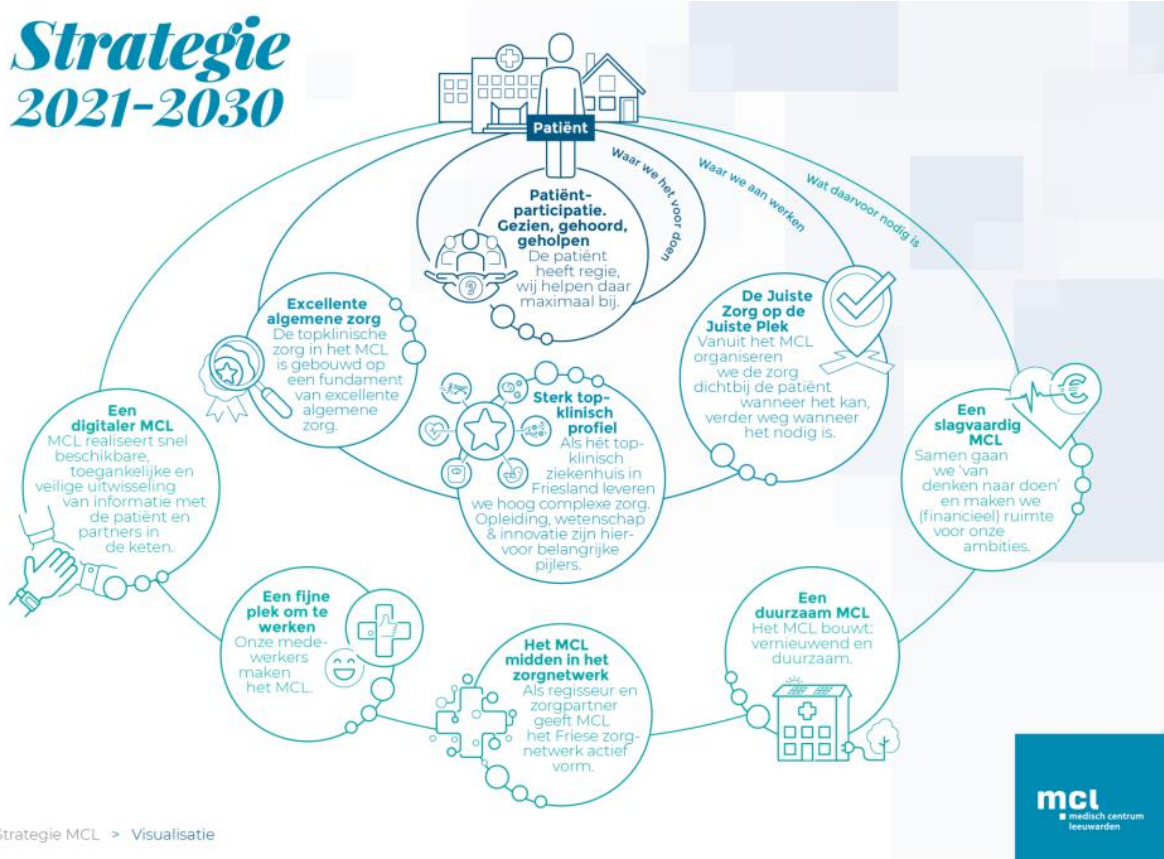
Strategie 2021-2030

Patiënt

Waar we het voor doen

Waar we aan werken

Wat daarvoor nodig is

Patiënt-participatie. Gezien, gehoord, geholpen
De patiënt heeft regie, wij helpen daar maximaal bij.

Excellente algemene zorg
De topklinische zorg in het MCL is gebouwd op een fundament van excellente algemene zorg.

De Juiste Zorg op de Juiste Plek
Vanuit het MCL organiseren we de zorg dichtbij de patiënt wanneer het kan, verder weg wanneer het nodig is.

Sterk top-klinisch profiel
Als hét top-klinisch ziekenhuis in Friesland leveren we hoog complexe zorg. Opleiding, wetenschap & innovatie zijn hiervoor belangrijke pijlers.

Een digitaler MCL
MCL realiseert snel beschikbare, toegankelijke en veilige uitwisseling van informatie met de patiënt en partners in de keten.

Een slagvaardig MCL
Samen gaan we 'van denken naar doen' en maken we (financieel) ruimte voor onze ambities.

Een fijne plek om te werken
Onze medewerkers maken het MCL.

Het MCL midden in het zorgnetwerk
Als regisseur en zorgpartner geeft MCL het Friese zorgnetwerk actief vorm.

Een duurzaam MCL
Het MCL bouwt: vernieuwend en duurzaam.

mcl medisch centrum leeuwarden

Strategie MCL > Visualisatie